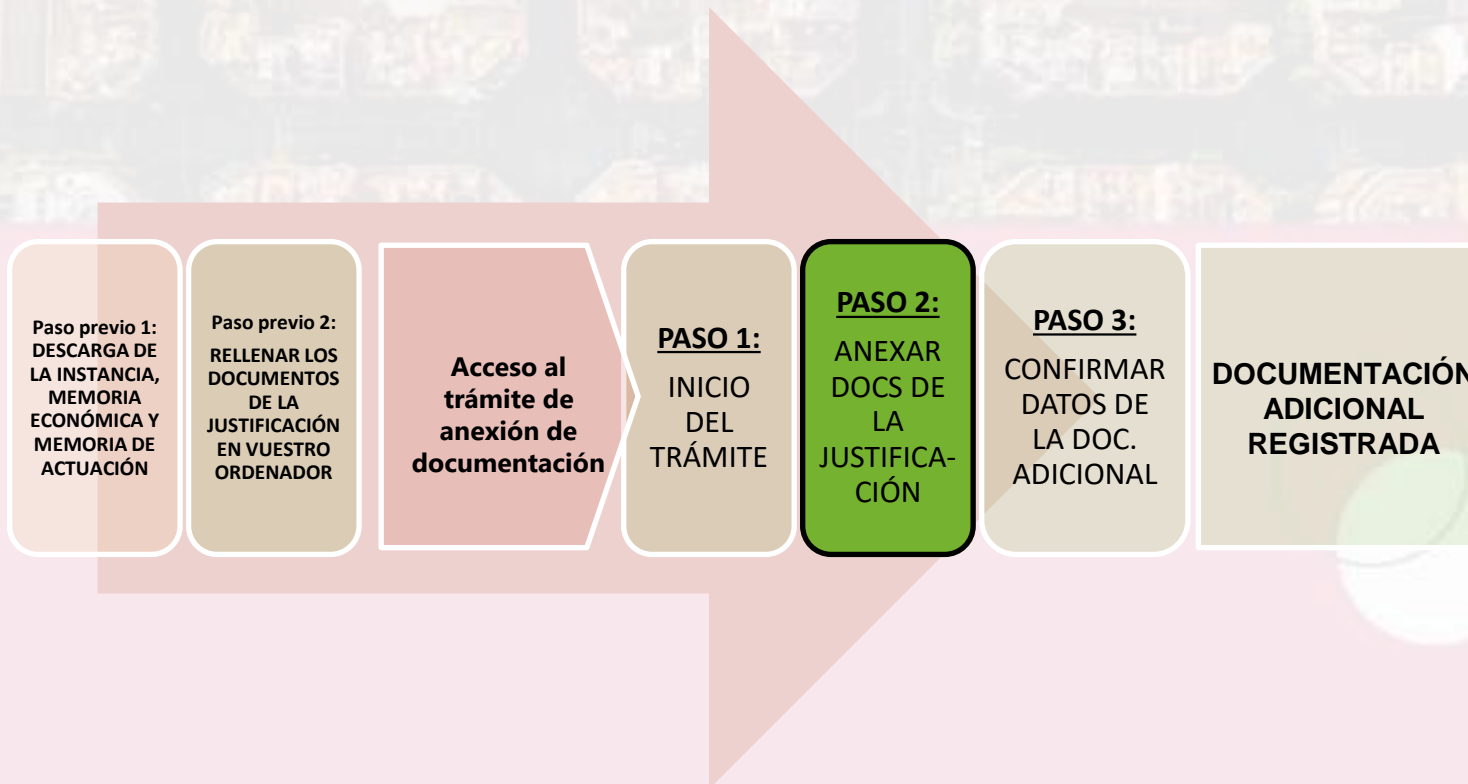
Paso previo 1: DESCARGA DE LA INSTANCIA, MEMORIA ECONÓMICA Y MEMORIA DE ACTUACIÓN

Paso previo 2: RELLENAR LOS DOCUMENTOS DE LA JUSTIFICACIÓN EN VUESTRO ORDENADOR

Acceso al trámite de anexión de documentación

PASO 1:
INICIO DEL TRÁMITE

PASO 2:
ANEXAR DOCS DE LA JUSTIFICACIÓN

PASO 3:
CONFIRMAR DATOS DE LA DOC. ADICIONAL

DOCUMENTACIÓN ADICIONAL REGISTRADA